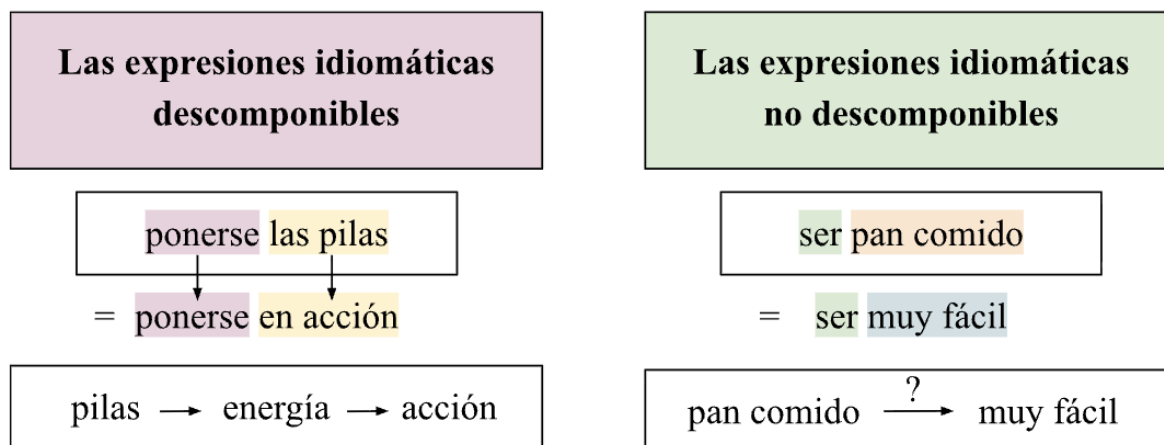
Las expresiones idiomáticas descomponibles

ponerse las pilas

= ponerse en acción

pilas $\rightarrow$ energía $\rightarrow$ acción

Las expresiones idiomáticas no descomponibles

ser pan comido

= ser muy fácil

pan comido $\xrightarrow{?}$ muy fácil